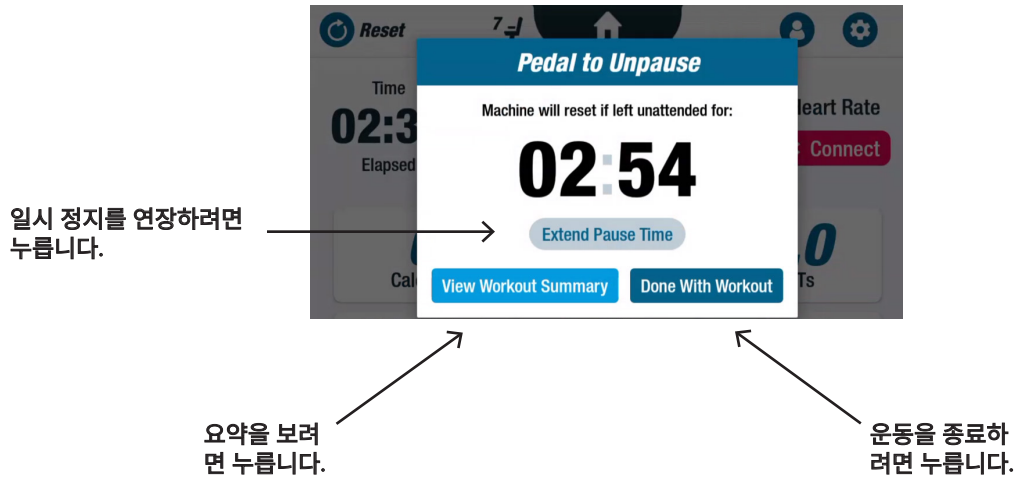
Reset

Time

02:3

Elapsed

Heart Rate

Connect

Cal

Ts

Pedal to Unpause

Machine will reset if left unattended for:

02:54

Extend Pause Time

View Workout Summary

Done With Workout

일시 정지를 연장하려면 누릅니다.

요약을 보려면 누릅니다.

운동을 종료하려면 누릅니다.